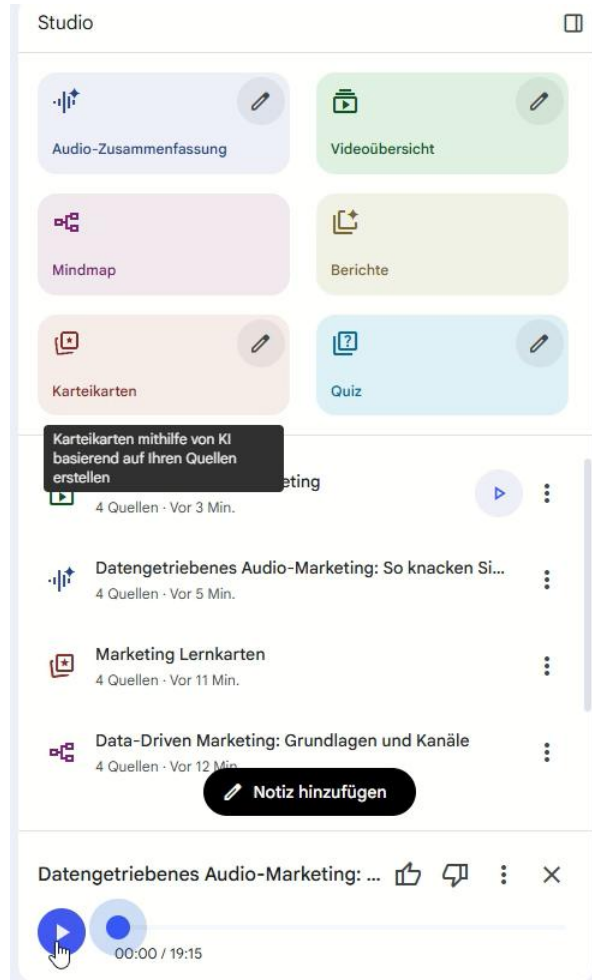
Studio

Audio-Zusammenfassung

Videoübersicht

Mindmap

Berichte

Karteikarten

Quiz

Karteikarten mithilfe von KI basierend auf Ihren Quellen erstellen

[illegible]eting
4 Quellen · Vor 3 Min.

Datengetriebenes Audio-Marketing: So knacken Si...
4 Quellen · Vor 5 Min.

Marketing Lernkarten
4 Quellen · Vor 11 Min.

Data-Driven Marketing: Grundlagen und Kanäle
4 Quellen · Vor 12 Min.

Notiz hinzufügen

Datengetriebenes Audio-Marketing: ...

00:00 / 19:15